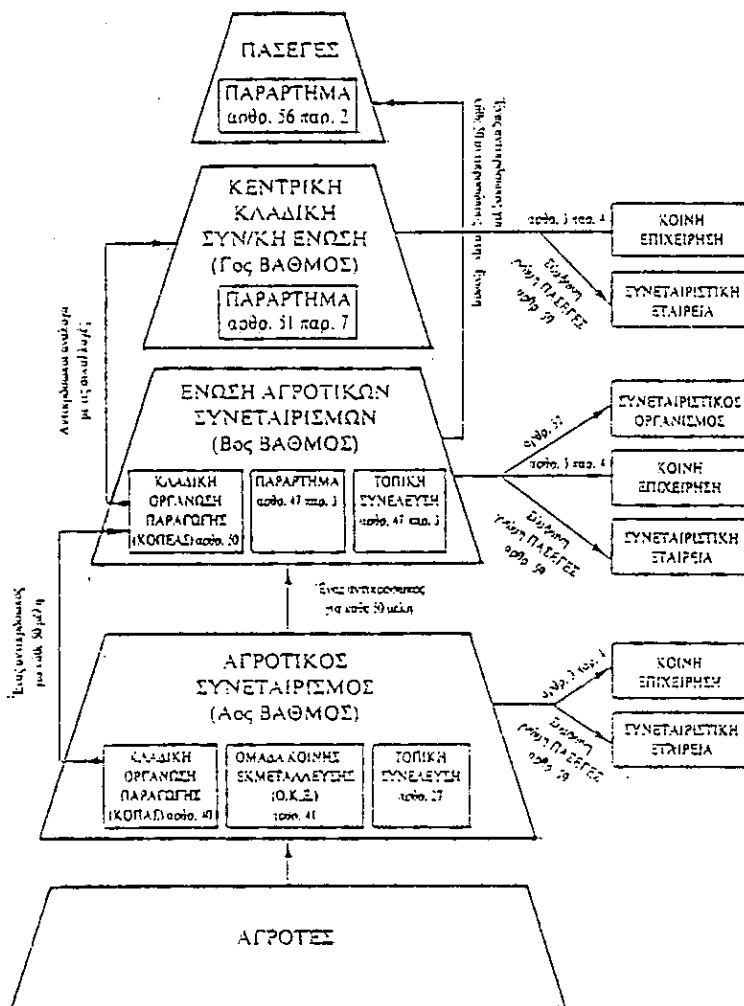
ΠΑΣΕΓΕΣ

ΠΑΡΑΡΤΗΜΑ
αρθ. 56 παρ. 2

ΚΕΝΤΡΙΚΗ
ΚΛΑΔΙΚΗ
ΣΥΝ/ΚΗ ΕΝΩΣΗ
(Γος ΒΑΘΜΟΣ)

ΠΑΡΑΡΤΗΜΑ
αρθ. 51 παρ. 7

ΕΝΩΣΗ ΑΓΡΟΤΙΚΩΝ
ΣΥΝΕΤΑΙΡΙΣΜΩΝ
(Βος ΒΑΘΜΟΣ)

ΚΛΑΔΙΚΗ
ΟΡΓΑΝΩΣΗ
ΠΑΡΑΓΩΓΗΣ
(ΚΟΠΕΑΣ) αρθ. 50

ΠΑΡΑΡΤΗΜΑ
αρθ. 47 παρ. 3

ΤΟΠΙΚΗ
ΣΥΝΕΛΕΥΣΗ
αρθ. 47 παρ. 3

Ένας αντιπρόσωπος
για κάθε 50 μέλη

ΑΓΡΟΤΙΚΟΣ
ΣΥΝΕΤΑΙΡΙΣΜΟΣ
(Αος ΒΑΘΜΟΣ)

ΚΛΑΔΙΚΗ
ΟΡΓΑΝΩΣΗ
ΠΑΡΑΓΩΓΗΣ
(ΚΟΠΑΣ) αρθ. 40

ΟΜΑΔΑ ΚΟΙΝΗΣ
ΕΚΜΕΤΑΛΛΕΥΣΗΣ
(Ο.Κ.Ε.)
αρθ. 41

ΤΟΠΙΚΗ
ΣΥΝΕΛΕΥΣΗ
αρθ. 27

ΑΓΡΟΤΕΣ

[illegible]

Αντιπρόσωποι ανάλογα με τις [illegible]

Ένας αντιπρόσωπος για κάθε 50 μέλη

αρθ. 3 παρ. 4

ΚΟΙΝΗ
ΕΠΙΧΕΙΡΗΣΗ

Σύσταση γνώμη ΠΑΣΕΓΕΣ αρθ. 59

ΣΥΝΕΤΑΙΡΙΣΤΙΚΗ
ΕΤΑΙΡΕΙΑ

αρθ. 52

ΣΥΝΕΤΑΙΡΙΣΤΙΚΟΣ
ΟΡΓΑΝΙΣΜΟΣ

αρθ. 3 παρ. 4

ΚΟΙΝΗ
ΕΠΙΧΕΙΡΗΣΗ

Σύσταση γνώμη ΠΑΣΕΓΕΣ αρθ. 59

ΣΥΝΕΤΑΙΡΙΣΤΙΚΗ
ΕΤΑΙΡΕΙΑ

αρθ. 3 παρ. 4

ΚΟΙΝΗ
ΕΠΙΧΕΙΡΗΣΗ

Σύσταση γνώμη ΠΑΣΕΓΕΣ αρθ. 59

ΣΥΝΕΤΑΙΡΙΣΤΙΚΗ
ΕΤΑΙΡΕΙΑ